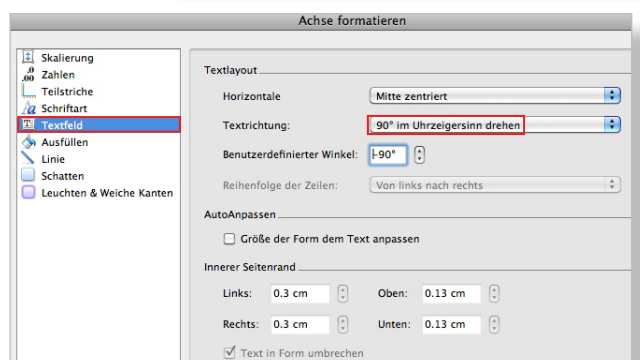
Achse formatieren

Skalierung
Zahlen
Teilstriche
Schriftart
Textfeld
Ausfüllen
Linie
Schatten
Leuchten & Weiche Kanten

Textlayout

Horizontale: Mitte zentriert

Textrichtung: 90° im Uhrzeigersinn drehen

Benutzerdefinierter Winkel: -90°

Reihenfolge der Zeilen: Von links nach rechts

AutoAnpassen

Größe der Form dem Text anpassen

Innerer Seitenrand

Links: 0.3 cm
Oben: 0.13 cm
Rechts: 0.3 cm
Unten: 0.13 cm

Text in Form umbrechen